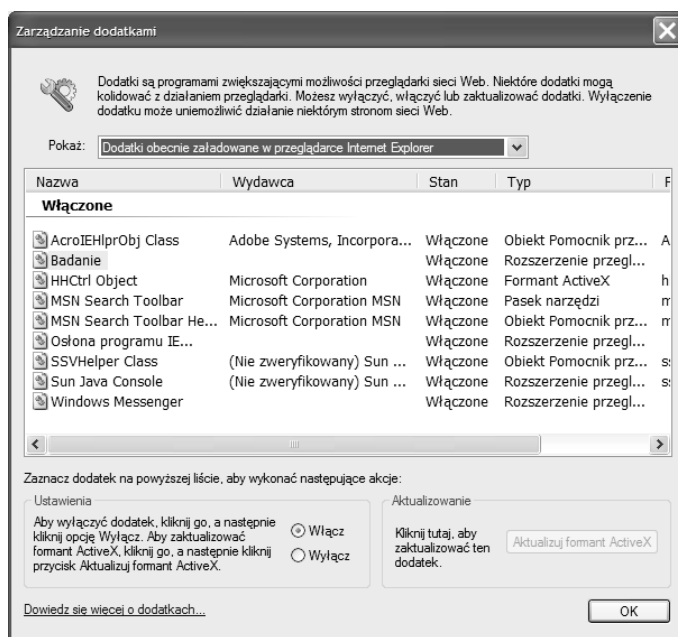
Zarządzanie dodatkami

Dodatki są programami zwiększającymi możliwości przeglądarki sieci Web. Niektóre dodatki mogą kolidować z działaniem przeglądarki. Możesz wyłączyć, włączyć lub zaktualizować dodatki. Wyłączenie dodatku może uniemożliwić działanie niektórym stronom sieci Web.

Pokaż: Dodatki obecnie załadowane w przeglądarce Internet Explorer

| Nazwa | Wydawca | Stan | Typ | F |
|---|---|---|---|---|
| **Włączone** | | | | |
| AcroIEHlprObj Class | Adobe Systems, Incorpora... | Włączone | Obiekt Pomocnik prz... | A |
| Badanie | | Włączone | Rozszerzenie przegl... | |
| HHCtrl Object | Microsoft Corporation | Włączone | Formant ActiveX | h |
| MSN Search Toolbar | Microsoft Corporation MSN | Włączone | Pasek narzędzi | m |
| MSN Search Toolbar He... | Microsoft Corporation MSN | Włączone | Obiekt Pomocnik prz... | m |
| Osłona programu IE... | | Włączone | Rozszerzenie przegl... | |
| SSVHelper Class | (Nie zweryfikowany) Sun ... | Włączone | Obiekt Pomocnik prz... | s |
| Sun Java Console | (Nie zweryfikowany) Sun ... | Włączone | Rozszerzenie przegl... | s |
| Windows Messenger | | Włączone | Rozszerzenie przegl... | |

Zaznacz dodatek na powyższej liście, aby wykonać następujące akcje:

Ustawienia
Aby wyłączyć dodatek, kliknij go, a następnie kliknij opcję Wyłącz. Aby zaktualizować formant ActiveX, kliknij go, a następnie kliknij przycisk Aktualizuj formant ActiveX.
Włącz
Wyłącz

Aktualizowanie
Kliknij tutaj, aby zaktualizować ten dodatek.
Aktualizuj formant ActiveX

Dowiedz się więcej o dodatkach...
OK